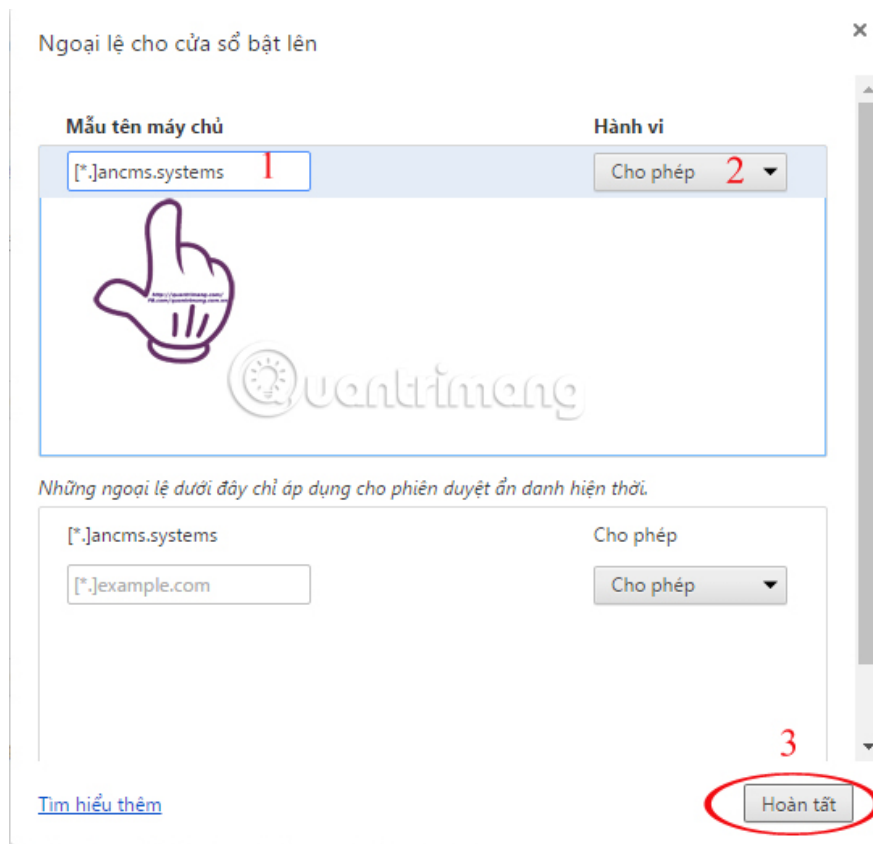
Ngoại lệ cho cửa sổ bật lên

×

Mẫu tên máy chủ

Hành vi

[*.]ancms.systems 1

Cho phép 2

Quantrimang

Những ngoại lệ dưới đây chỉ áp dụng cho phiên duyệt ẩn danh hiện thời.

[*.]ancms.systems

Cho phép

[*.]example.com

Cho phép

3

Tìm hiểu thêm

Hoàn tất